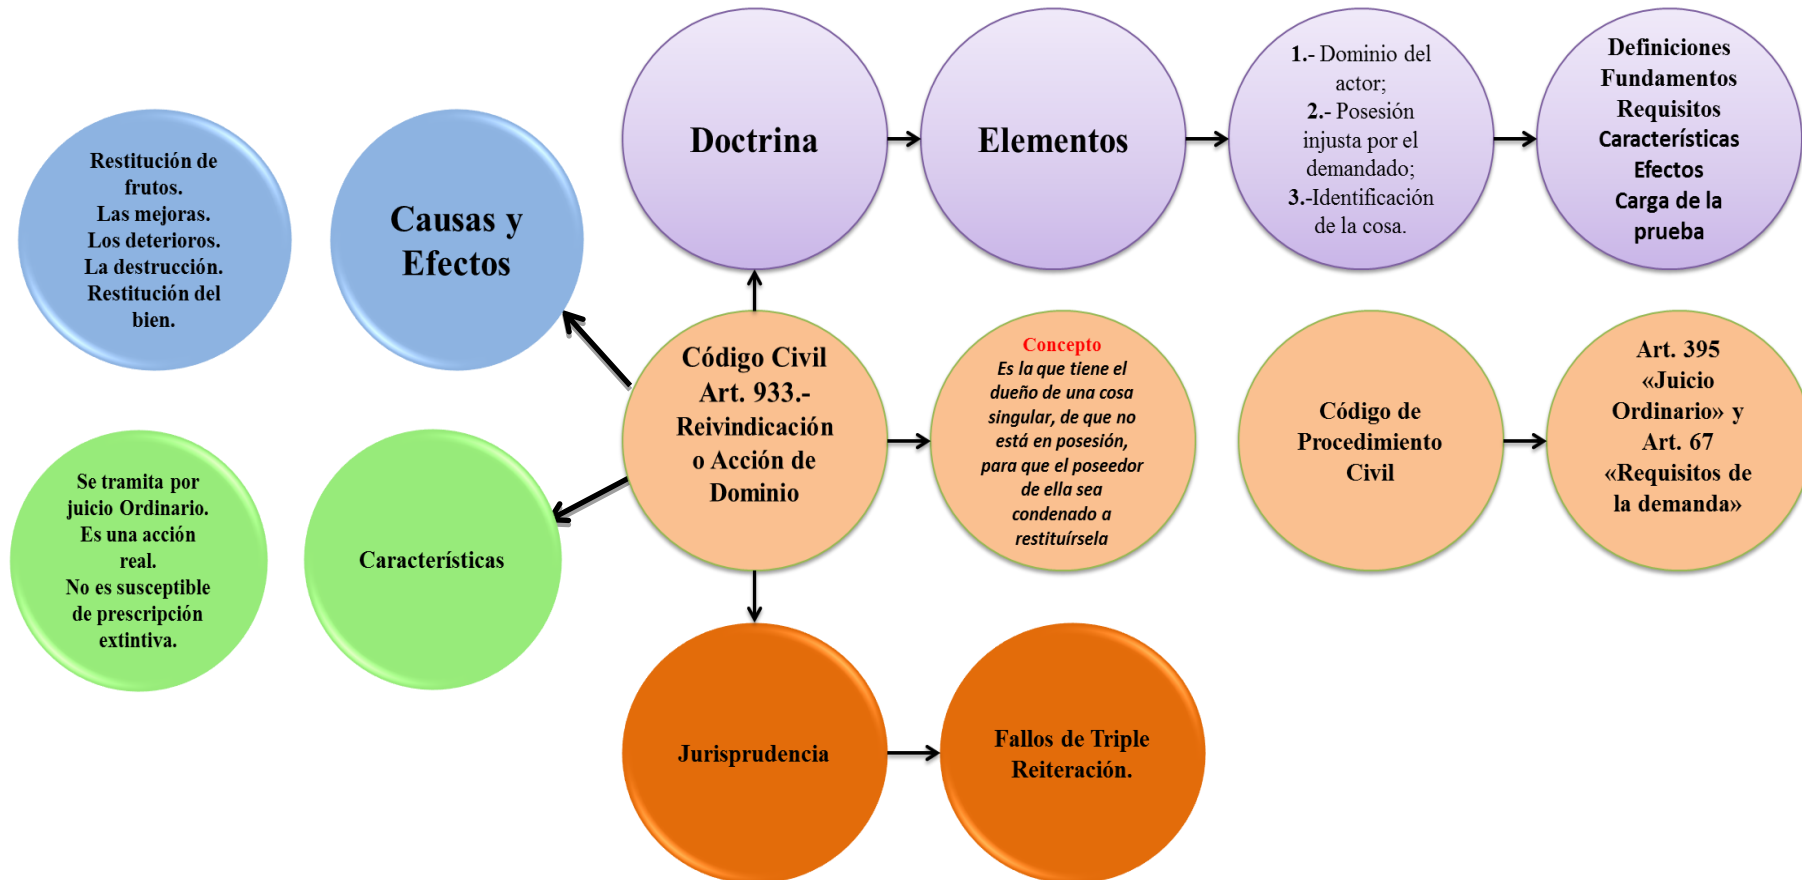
Doctrina

Elementos

1.- Dominio del actor;
2.- Posesión injusta por el demandado;
3.-Identificación de la cosa.

Definiciones
Fundamentos
Requisitos
Características
Efectos
Carga de la prueba

Restitución de frutos.
Las mejoras.
Los deterioros.
La destrucción.
Restitución del bien.

Causas y Efectos

Código Civil Art. 933.- Reivindicación o Acción de Dominio

Concepto
Es la que tiene el dueño de una cosa singular, de que no está en posesión, para que el poseedor de ella sea condenado a restituírsela

Código de Procedimiento Civil

Art. 395 «Juicio Ordinario» y Art. 67 «Requisitos de la demanda»

Se tramita por juicio Ordinario.
Es una acción real.
No es susceptible de prescripción extintiva.

Características

Jurisprudencia

Fallos de Triple Reiteración.